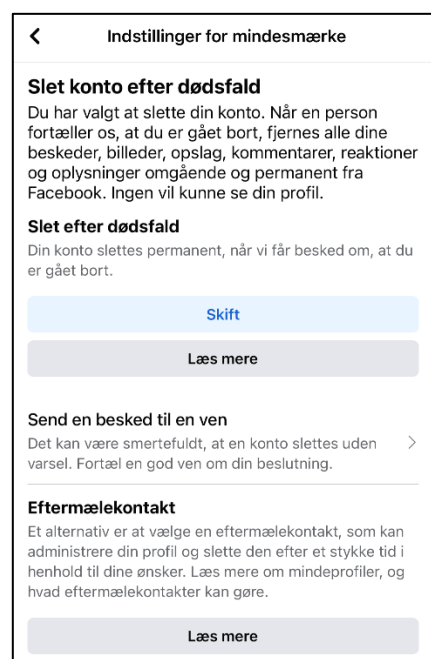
Indstillinger for mindesmærke

Slet konto efter dødsfald

Du har valgt at slette din konto. Når en person fortæller os, at du er gået bort, fjernes alle dine beskeder, billeder, opslag, kommentarer, reaktioner og oplysninger omgående og permanent fra Facebook. Ingen vil kunne se din profil.

Slet efter dødsfald

Din konto slettes permanent, når vi får besked om, at du er gået bort.

Skift

Læs mere

Send en besked til en ven

Det kan være smertefuldt, at en konto slettes uden varsel. Fortæl en god ven om din beslutning.

Eftermælekontakt

Et alternativ er at vælge en eftermælekontakt, som kan administrere din profil og slette den efter et stykke tid i henhold til dine ønsker. Læs mere om mindeprofiler, og hvad eftermælekontakter kan gøre.

Læs mere